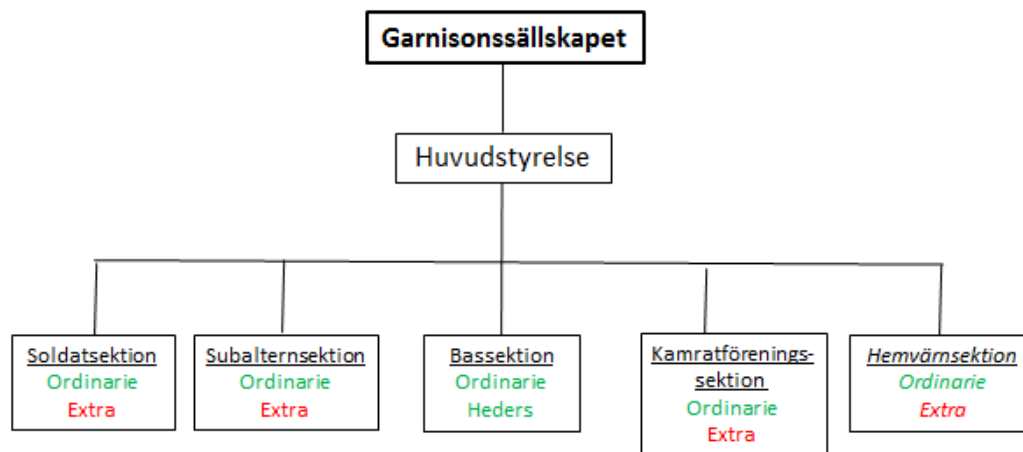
Garnisonssällskapet

Huvudstyrelse

Soldatsektion
Ordinarie
Extra

Subalternsektion
Ordinarie
Extra

Bassektion
Ordinarie
Heders

Kamratförenings-sektion
Ordinarie
Extra

Hemvärnsektion
Ordinarie
Extra